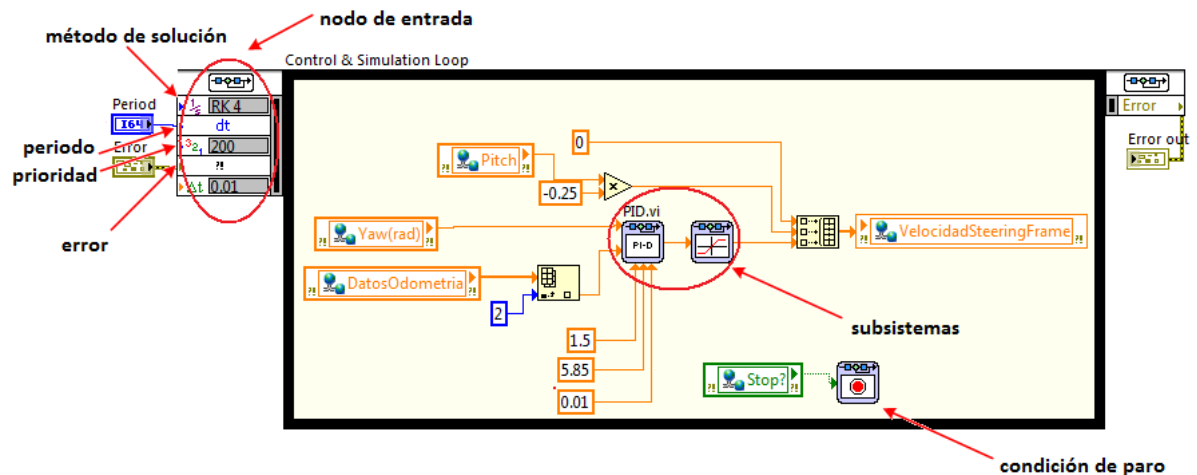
nodo de entrada

método de solución

Control & Simulation Loop

Period
I64
Error

RK 4
dt
200
0.01

periodo
prioridad

error

Error
Error out

Pitch
0
-0.25
Yaw(rad)
PID.vi
PI-D
VelocidadSteeringFrame
DatosOdometria
2
1.5
5.85
0.01

subsistemas

Stop?

condición de paro